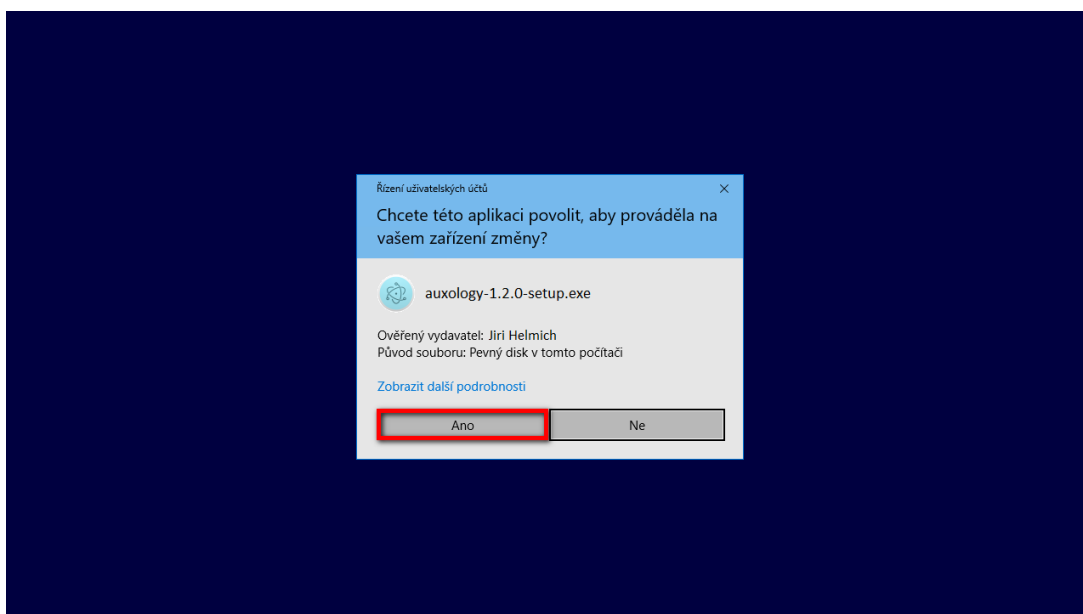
Řízení uživatelských účtů

×

Chcete této aplikaci povolit, aby prováděla na vašem zařízení změny?

auxology-1.2.0-setup.exe

Ověřený vydavatel: Jiri Helmich
Původ souboru: Pevný disk v tomto počítači

Zobrazit další podrobnosti

Ano

Ne